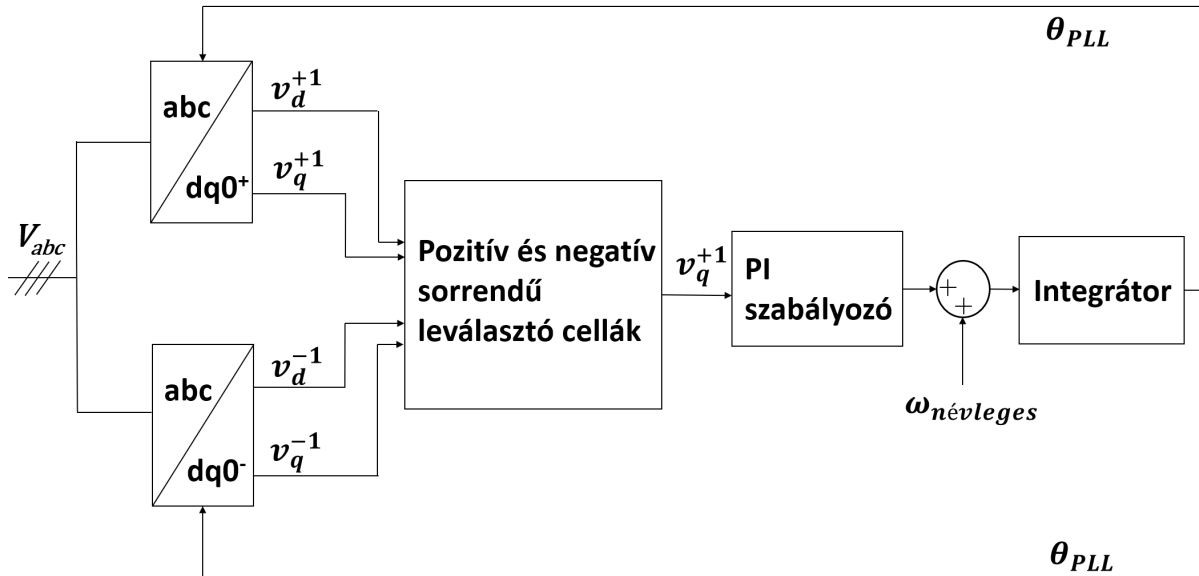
$\theta_{PLL}$

abc

dq0⁺

$v_d^{+1}$

$v_q^{+1}$

$V_{abc}$

Pozitív és negatív sorrendű leválasztó cellák

$v_q^{+1}$

PI szabályozó

+

+

Integrátor

abc

dq0⁻

$v_d^{-1}$

$v_q^{-1}$

$\omega_{névleges}$

$\theta_{PLL}$